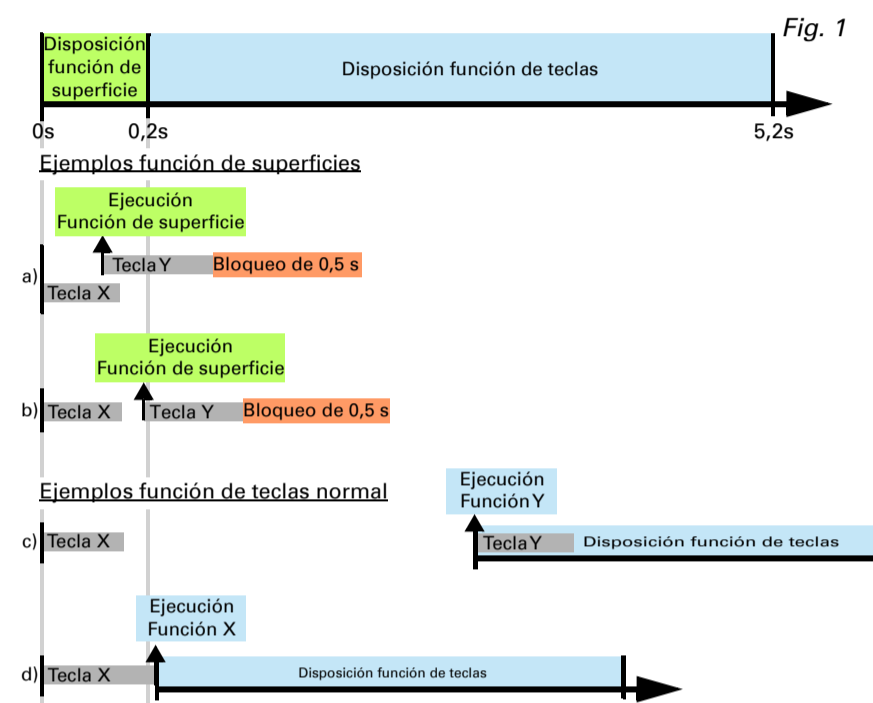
Fig. 1

Disposición función de superficie

Disposición función de teclas

0s
0,2s
5,2s

Ejemplos función de superficies

Ejecución
Función de superficie

a)
Tecla Y
Bloqueo de 0,5 s
Tecla X

Ejecución
Función de superficie

b)
Tecla X
Tecla Y
Bloqueo de 0,5 s

Ejemplos función de teclas normal

Ejecución
Función Y

c)
Tecla X
Tecla Y
Disposición función de teclas

Ejecución
Función X

d)
Tecla X
Disposición función de teclas